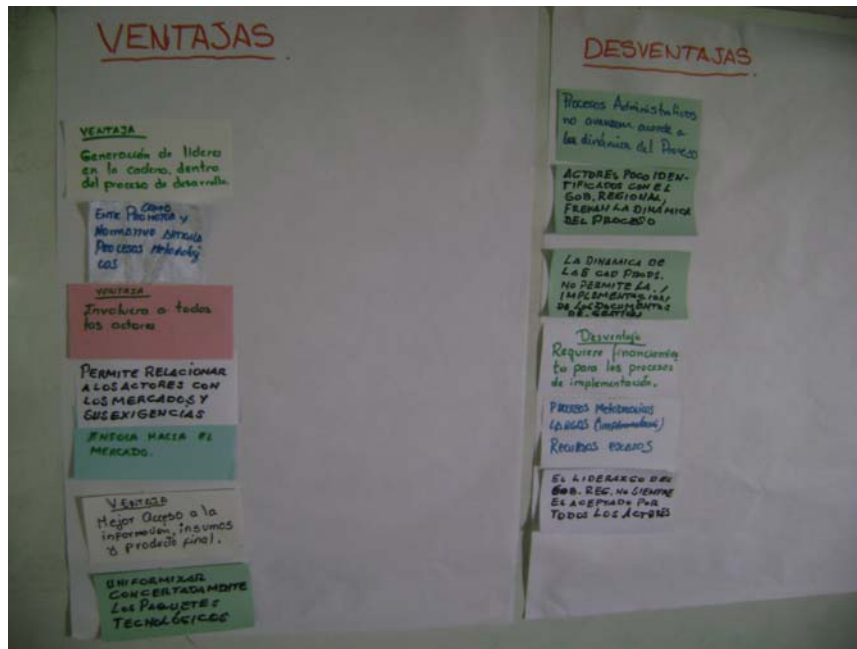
VENTAJAS

VENTAJA
Generación de lideres en la cadena, dentro del proceso de desarrollo

Ente Promotor y Normativo como Articula Procesos Metodologicos

VENTAJA
Involucra a todos los actores

PERMITE RELACIONAR A LOS ACTORES CON LOS MERCADOS Y SUS EXIGENCIAS

ENFOCA HACIA EL MERCADO.

Ventaja
Mejor acceso a la información, insumos ó producto final.

UNIFORMIZAR CONCERTADAMENTE LOS PAQUETES TECNOLÓGICOS

DESVENTAJAS

Procesos Administrativos no avanzan acorde a la dinámica del Proceso

ACTORES POCO IDENTIFICADOS CON EL GOB. REGIONAL FRENAN LA DINÁMICA DEL PROCESO

LA DINAMICA DE LAS CAD PROD. NO PERMITE LA IMPLEMENTACION DE LOS DOCUMENTOS DE GESTION

Desventaja
Requiere financiamiento para los procesos de implementación.

PROCESOS METODOLOGICOS LARGOS (complementarios)
Recursos escasos

EL LIDERAZGO DEL GOB. REG. NO SIEMPRE ES ACEPTADO POR TODOS LOS ACTORES